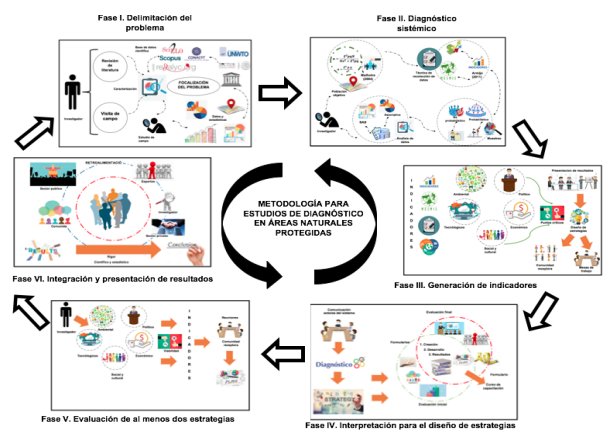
Fase I. Delimitación del problema

Investigador

Revisión de literatura

Visita de campo

Caracterización

Base de datos científica

Scopus

UNWTO

FOCALIZACIÓN DEL PROBLEMA

Datos y estadísticas

Estudio de campo

Fase II. Diagnóstico sistémico

Población objetivo

Investigador

Muestreo (ASIA)

Técnica de recolección de datos

Análisis de datos

Muestreo

Fase III. Generación de indicadores

INDICADORES

Ambiental

Política

Tecnológicos

Económico

Social y cultural

Presentación de resultados

Diseño de estrategias

Puntos críticos

Comunidad receptora

Mesas de trabajo

Fase IV. Interpretación para el diseño de estrategias

Comunicación asertiva del sistema

Diagnóstico

Formulario

Evaluación final

1. Creación
2. Desarrollo
3. Resultados

Evaluación inicial

Curso de capacitación

Fase V. Evaluación de al menos dos estrategias

Investigador

Ambiental

Política

Tecnológicos

Económico

Social y cultural

INDICADORES

Resultados

Comunidad receptora

Fase VI. Integración y presentación de resultados

RETROALIMENTACIÓN

Sector público

Expertos

Comunidad

Sector privado

Rigor Científico y estadístico

Conclusiones

METODOLOGÍA PARA ESTUDIOS DE DIAGNÓSTICO EN ÁREAS NATURALES PROTEGIDAS